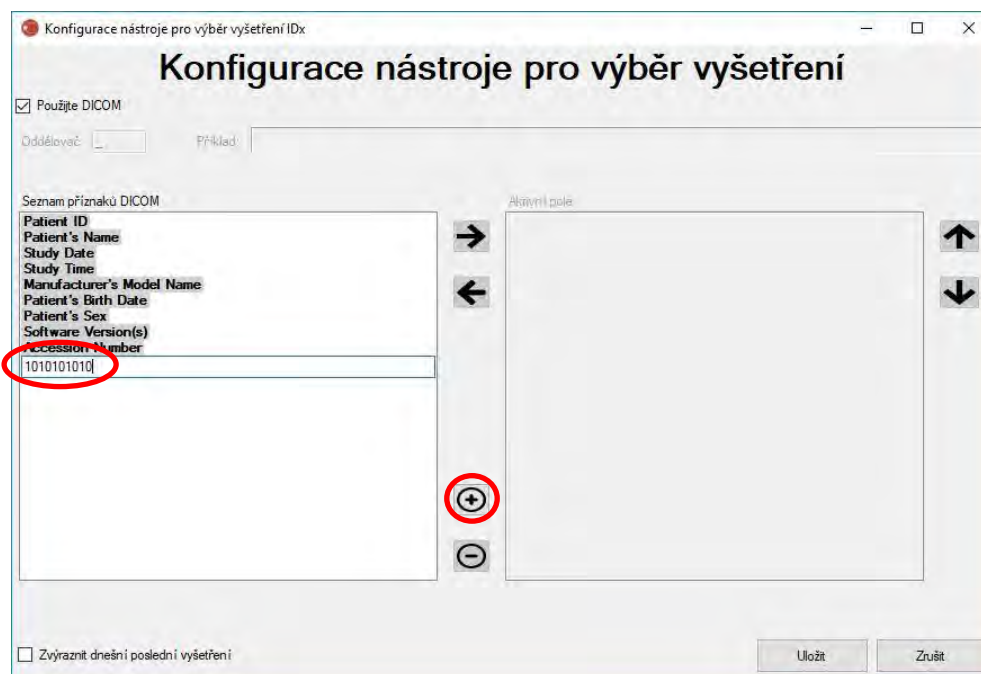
Konfigurace nástroje pro výběr vyšetření IDx

Konfigurace nástroje pro výběr vyšetření

☑ Použijte DICOM

Oddělovač: _

Příklad:

Seznam příznaků DICOM

Patient ID
Patient's Name
Study Date
Study Time
Manufacturer's Model Name
Patient's Birth Date
Patient's Sex
Software Version(s)
Accession Number
1010101010

Aktivní pole

☐ Zvýraznit dnešní poslední vyšetření

Uložit

Zrušit